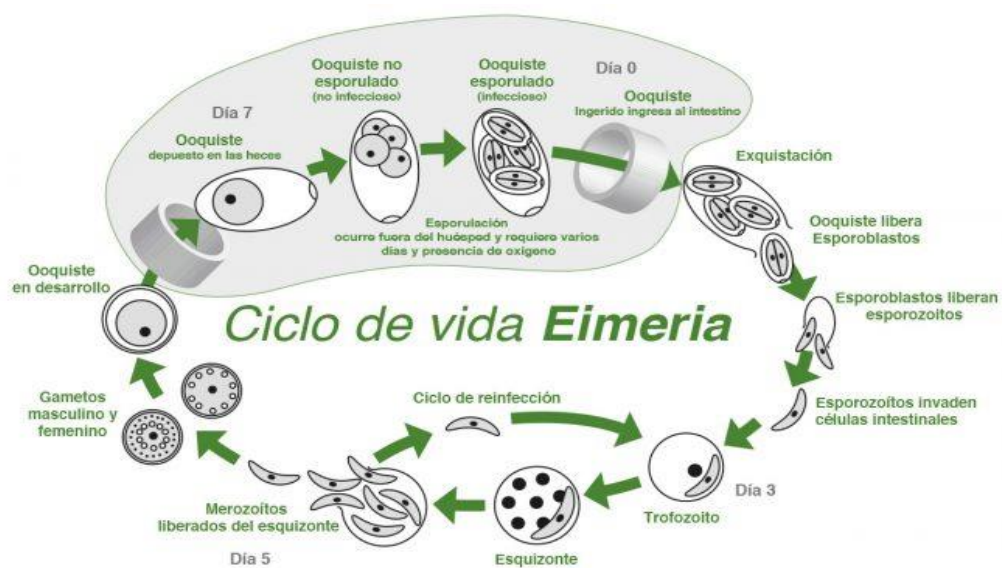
Día 7

Ooquiste depuesto en las heces

Ooquiste no esporulado (no infeccioso)

Ooquiste esporulado (infeccioso)

Día 0

Ooquiste Ingerido ingresa al intestino

Exquistación

Ooquiste libera Esporoblastos

Esporulación ocurre fuera del huésped y requiere varios días y presencia de oxígeno

Ooquiste en desarrollo

Ciclo de vida Eimeria

Esporoblastos liberan esporozoitos

Esporozoítos invaden células intestinales

Gametos masculino y femenino

Ciclo de reinfección

Día 3

Trofozoito

Merozoítos liberados del esquizonte

Día 5

Esquizonte